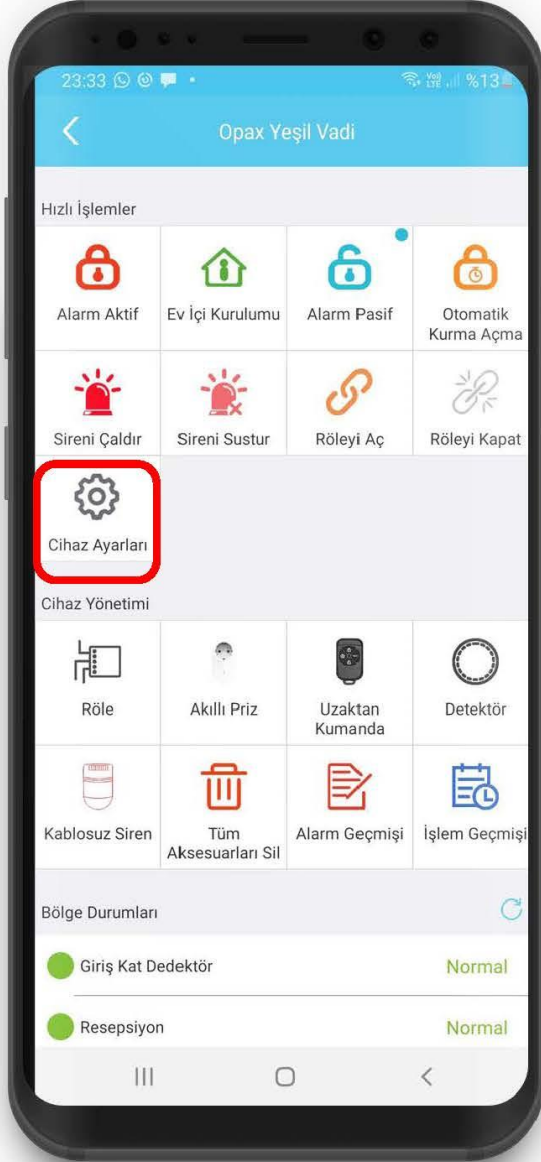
23:33 %13

Opax Yeşil Vadi

Hızlı İşlemler

Alarm Aktif

Ev İçi Kurulumu

Alarm Pasif

Otomatik Kurma Açma

Sireni Çaldır

Sireni Sustur

Röleyi Aç

Röleyi Kapat

Cihaz Ayarları

Cihaz Yönetimi

Röle

Akıllı Priz

Uzaktan Kumanda

Detektör

Kablosuz Siren

Tüm Aksesuarları Sil

Alarm Geçmişi

İşlem Geçmişi

Bölge Durumları

Giriş Kat Dedektör

Normal

Resepsiyon

Normal